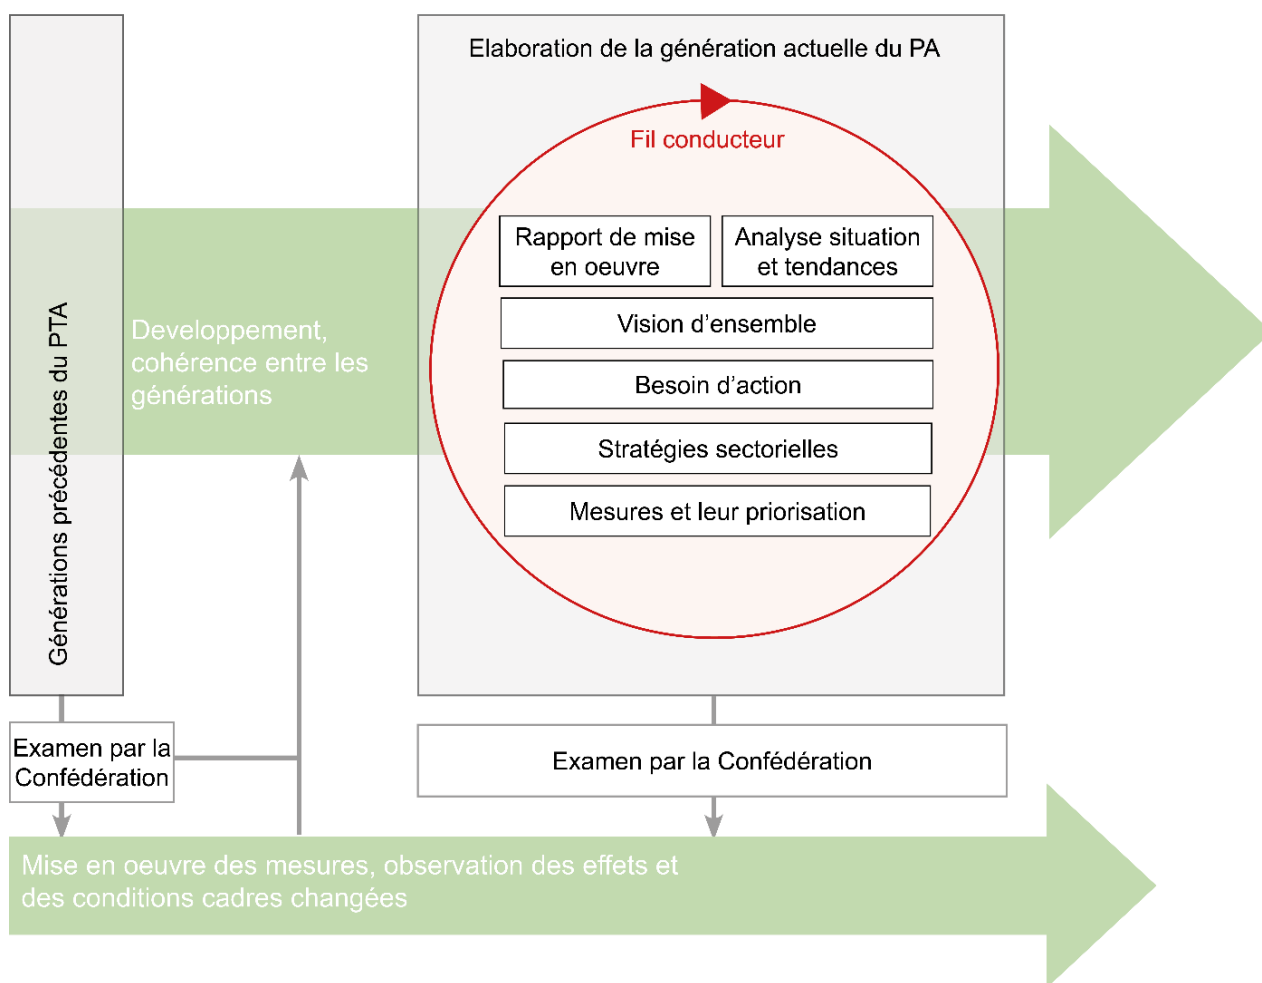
Générations précédentes du PTA

Developpement, cohérence entre les générations

Elaboration de la génération actuelle du PA

Fil conducteur

Rapport de mise en oeuvre

Analyse situation et tendances

Vision d’ensemble

Besoin d’action

Stratégies sectorielles

Mesures et leur priorisation

Examen par la Confédération

Examen par la Confédération

Mise en oeuvre des mesures, observation des effets et des conditions cadres changées